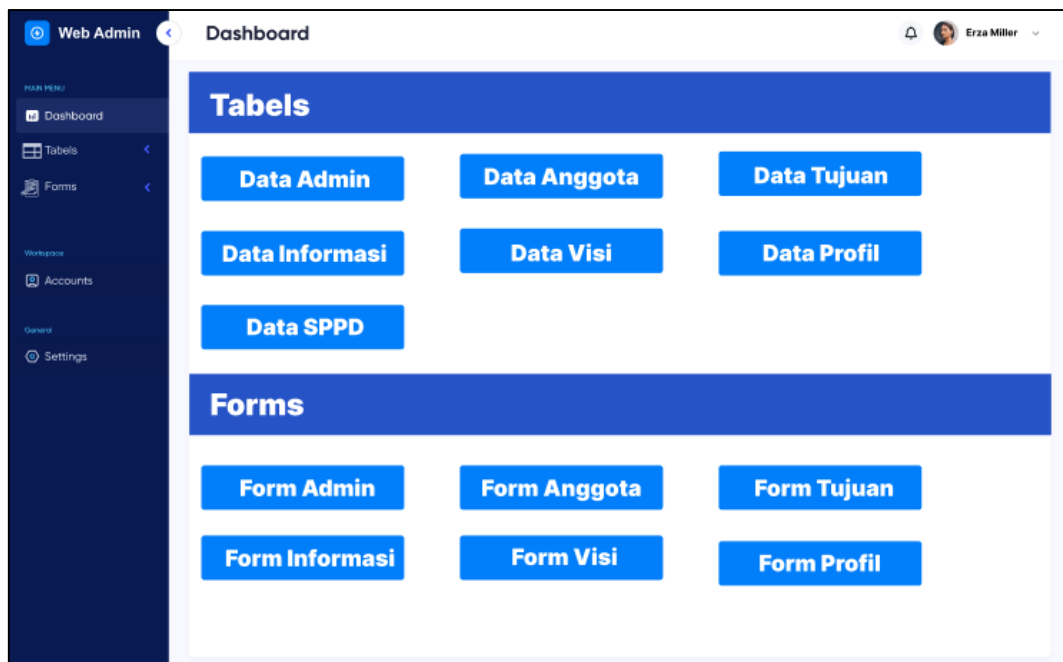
Web Admin

MAIN MENU

Dashboard

Tabels

Forms

Workspace

Accounts

General

Settings

Dashboard

Erza Miller

Tabels

Data Admin

Data Anggota

Data Tujuan

Data Informasi

Data Visi

Data Profil

Data SPPD

Forms

Form Admin

Form Anggota

Form Tujuan

Form Informasi

Form Visi

Form Profil